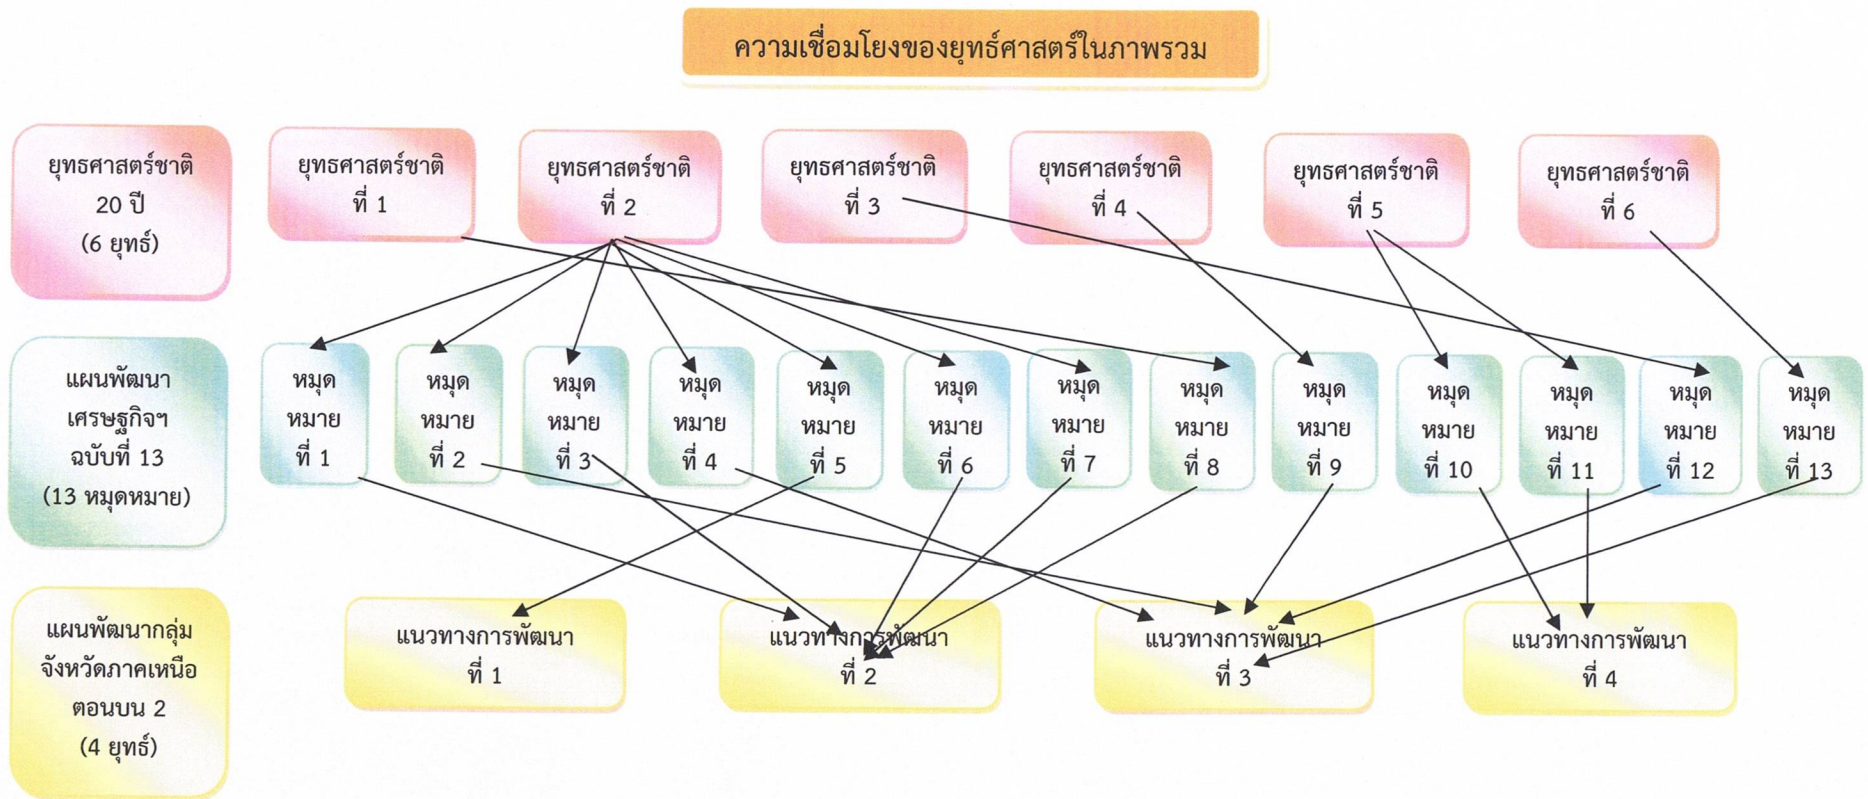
ความเชื่อมโยงของยุทธ์ศาสตร์ในภาพรวม

ยุทธศาสตร์ชาติ 20 ปี (6 ยุทธ์)

ยุทธศาสตร์ชาติ ที่ 1

ยุทธศาสตร์ชาติ ที่ 2

ยุทธศาสตร์ชาติ ที่ 3

ยุทธศาสตร์ชาติ ที่ 4

ยุทธศาสตร์ชาติ ที่ 5

ยุทธศาสตร์ชาติ ที่ 6

แผนพัฒนาเศรษฐกิจฯ ฉบับที่ 13 (13 หมุดหมาย)

หมุดหมาย ที่ 1

หมุดหมาย ที่ 2

หมุดหมาย ที่ 3

หมุดหมาย ที่ 4

หมุดหมาย ที่ 5

หมุดหมาย ที่ 6

หมุดหมาย ที่ 7

หมุดหมาย ที่ 8

หมุดหมาย ที่ 9

หมุดหมาย ที่ 10

หมุดหมาย ที่ 11

หมุดหมาย ที่ 12

หมุดหมาย ที่ 13

แผนพัฒนากลุ่มจังหวัดภาคเหนือตอนบน 2 (4 ยุทธ์)

แนวทางการพัฒนา ที่ 1

แนวทางการพัฒนา ที่ 2

แนวทางการพัฒนา ที่ 3

แนวทางการพัฒนา ที่ 4